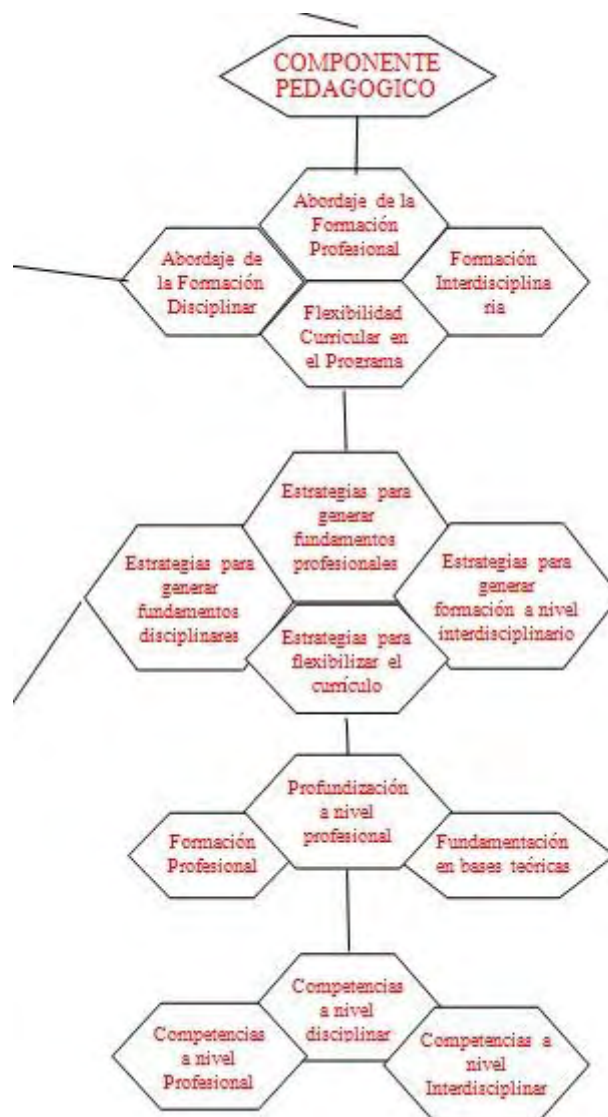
COMPONENTE PEDAGOGICO

Abordaje de la Formación Profesional

Abordaje de la Formación Disciplinar

Formación Interdisciplinaria

Flexibilidad Curricular en el Programa

Estrategias para generar fundamentos profesionales

Estrategias para generar fundamentos disciplinares

Estrategias para generar formación a nivel interdisciplinario

Estrategias para flexibilizar el currículo

Profundización a nivel profesional

Formación Profesional

Fundamentación en bases teóricas

Competencias a nivel disciplinar

Competencias a nivel Profesional

Competencias a nivel Interdisciplinar